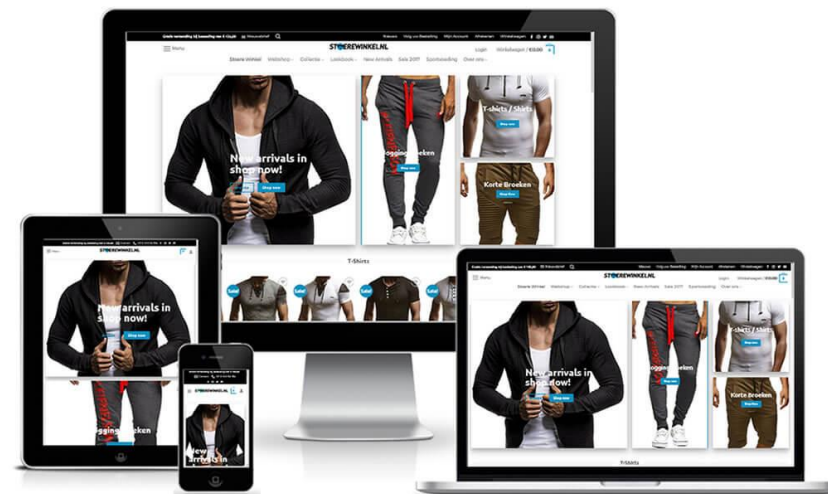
Gratis verzending bij bestelling van € 14,95 | Nieuwsbrief

Nieuws | Vragen over Bestelling | Mijn Account | Afrekenen | Winkelwagen

Menu

STOEREWINKEL.NL

Login | Winkelwagen / €0,00

Stoere Winkel | Webshop | Collectie | Lookbook | New Arrivals | Sale 2017 | Sportkleding | Over ons

New arrivals in shop now!

Shop now

Jogging Broeken

Shop now

T-shirts / Shirts

Shop now

Korte Broeken

Shop now

T-Shirts

Sale!

Sale!

Sale!

STOEREWINKEL.NL

New arrivals in shop now!

Shop now

Jogging Broeken

STOEREWINKEL.NL

New arrivals in

Gratis verzending bij bestelling van € 14,95

STOEREWINKEL.NL

Stoere Winkel | Webshop | Collectie | Lookbook | New Arrivals | Sale 2017 | Sportkleding | Over ons

New arrivals in shop now!

Shop now

Jogging Broeken

T-shirts / Shirts

Korte Broeken

T-Shirts